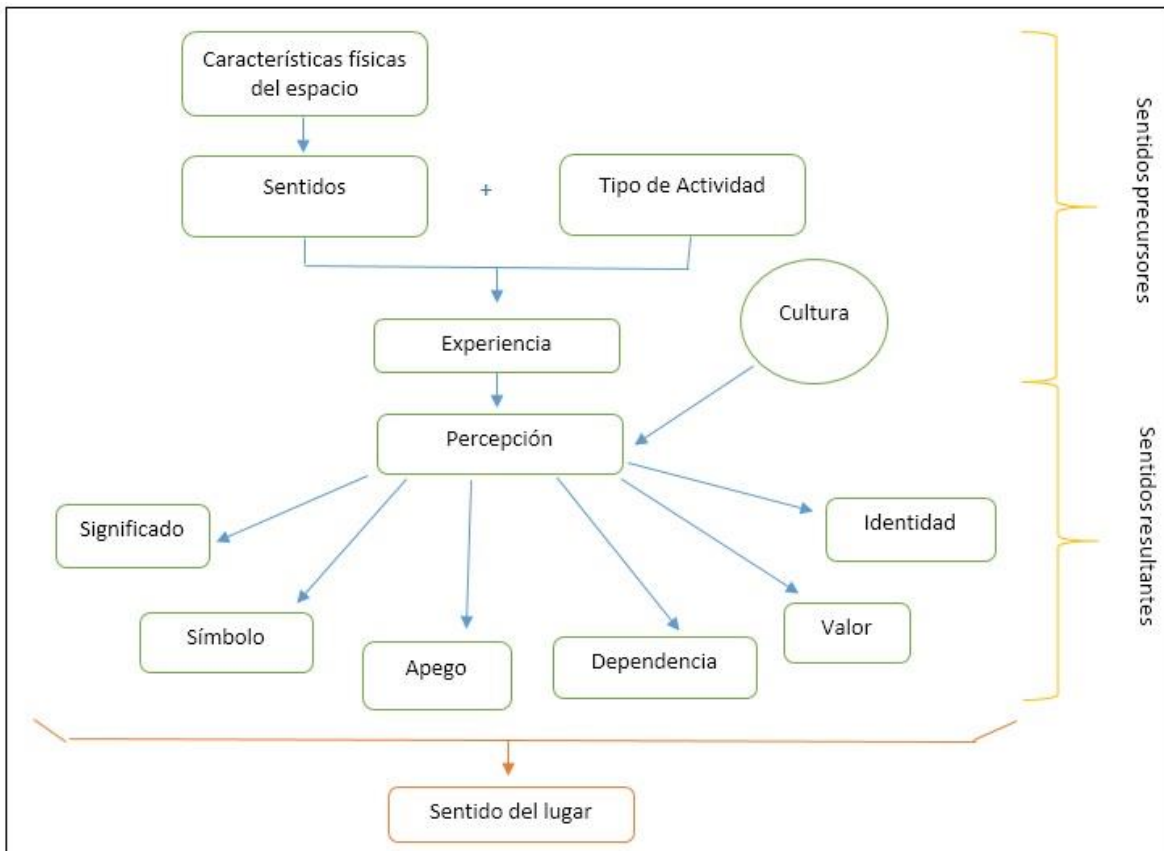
Características físicas del espacio

Sentidos

+

Tipo de Actividad

Experiencia

Cultura

Percepción

Significado

Identidad

Símbolo

Apego

Dependencia

Valor

Sentido del lugar

Sentidos precursores

Sentidos resultantes